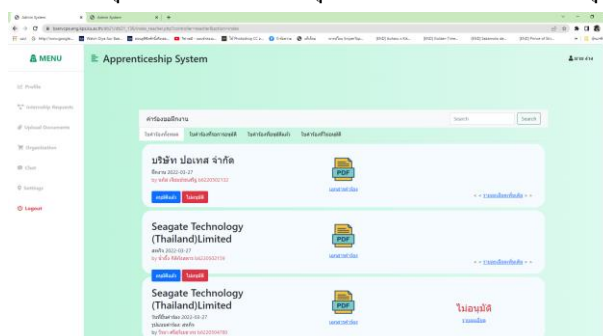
MENU

Apprenticeship System

Profile

Internship Requests

Upload Documents

Organization

Chat

Settings

Logout

คำร้องขอฝึกงาน

Search

Search

บริษัท ปอเทส จำกัด

Seagate Technology (Thailand)Limited

Seagate Technology (Thailand)Limited

อนุมัติแล้ว

ไม่อนุมัติ

อนุมัติแล้ว

ไม่อนุมัติ

ไม่อนุมัติ